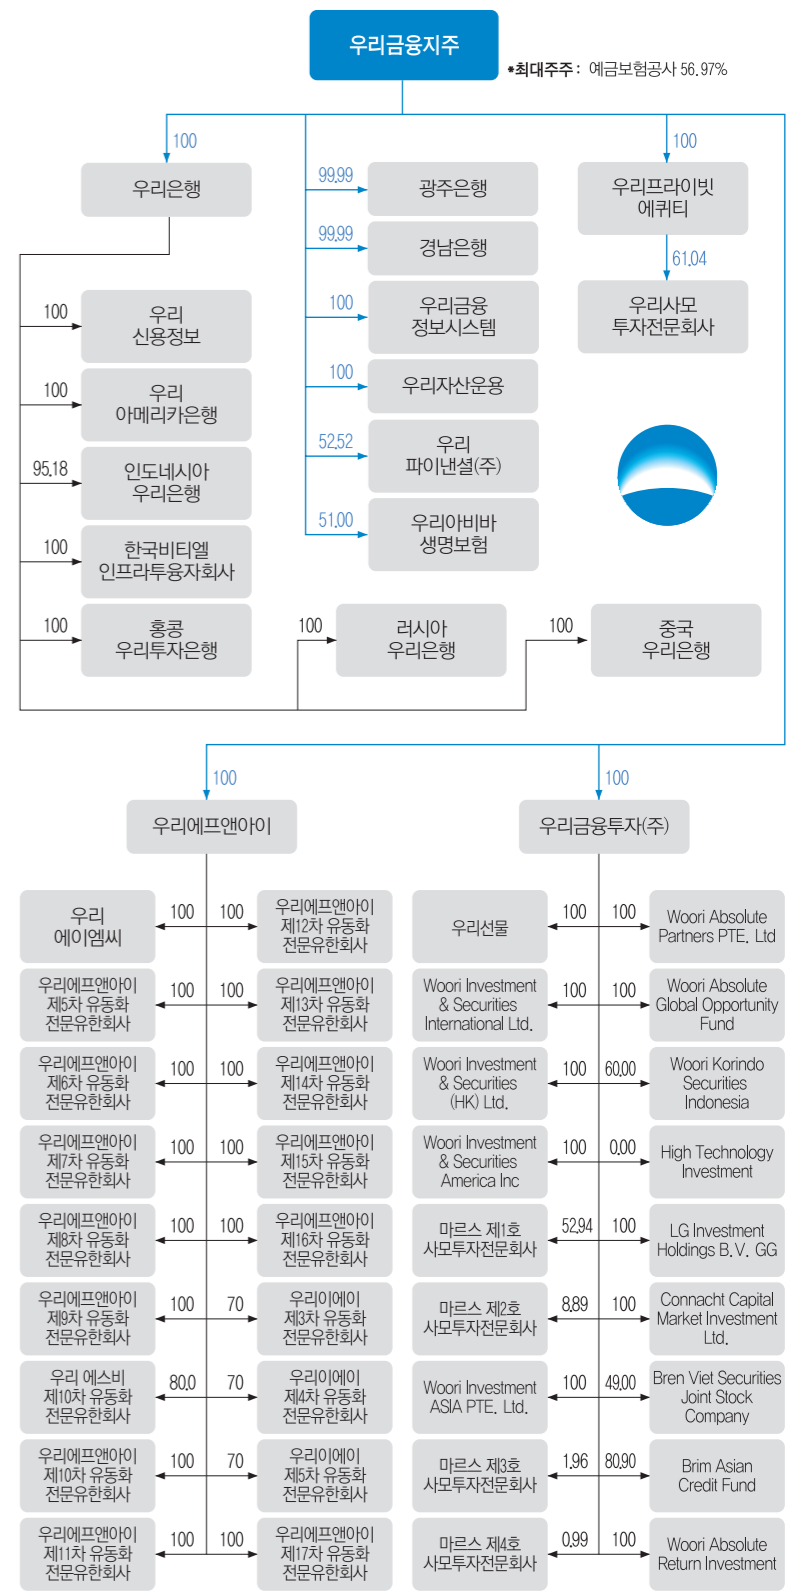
우리금융지주

*최대주주 : 예금보험공사 56.97%

100
우리은행

100
우리 신용정보

100
우리 아메리카은행

95.18
인도네시아 우리은행

100
한국비티엘 인프라투융자회사

100
홍콩 우리투자은행

100
러시아 우리은행

100
중국 우리은행

99.99
광주은행

99.99
경남은행

100
우리금융 정보시스템

100
우리자산운용

52.52
우리 파이낸셜(주)

51.00
우리아비바 생명보험

100
우리프라이빗 에퀴티

61.04
우리사모 투자전문회사

100
우리에프앤아이

100
우리금융투자(주)

100
우리 에이엠씨

100
우리에프앤아이 제12차 유동화 전문유한회사

100
우리에프앤아이 제5차 유동화 전문유한회사

100
우리에프앤아이 제13차 유동화 전문유한회사

100
우리에프앤아이 제6차 유동화 전문유한회사

100
우리에프앤아이 제14차 유동화 전문유한회사

100
우리에프앤아이 제7차 유동화 전문유한회사

100
우리에프앤아이 제15차 유동화 전문유한회사

100
우리에프앤아이 제8차 유동화 전문유한회사

100
우리에프앤아이 제16차 유동화 전문유한회사

100
우리에프앤아이 제9차 유동화 전문유한회사

70
우리이에이 제3차 유동화 전문유한회사

80.0
우리 에스비 제10차 유동화 전문유한회사

70
우리이에이 제4차 유동화 전문유한회사

100
우리에프앤아이 제10차 유동화 전문유한회사

70
우리이에이 제5차 유동화 전문유한회사

100
우리에프앤아이 제11차 유동화 전문유한회사

100
우리에프앤아이 제17차 유동화 전문유한회사

100
우리선물

100
Woori Absolute Partners PTE. Ltd

100
Woori Investment & Securities International Ltd.

100
Woori Absolute Global Opportunity Fund

100
Woori Investment & Securities (HK) Ltd.

60.00
Woori Korindo Securities Indonesia

100
Woori Investment & Securities America Inc

0.00
High Technology Investment

52.94
마르스 제1호 사모투자전문회사

100
LG Investment Holdings B.V. GG

8.89
마르스 제2호 사모투자전문회사

100
Connacht Capital Market Investment Ltd.

100
Woori Investment ASIA PTE. Ltd.

49.00
Bren Viet Securities Joint Stock Company

1.96
마르스 제3호 사모투자전문회사

80.90
Brim Asian Credit Fund

0.99
마르스 제4호 사모투자전문회사

100
Woori Absolute Return Investment